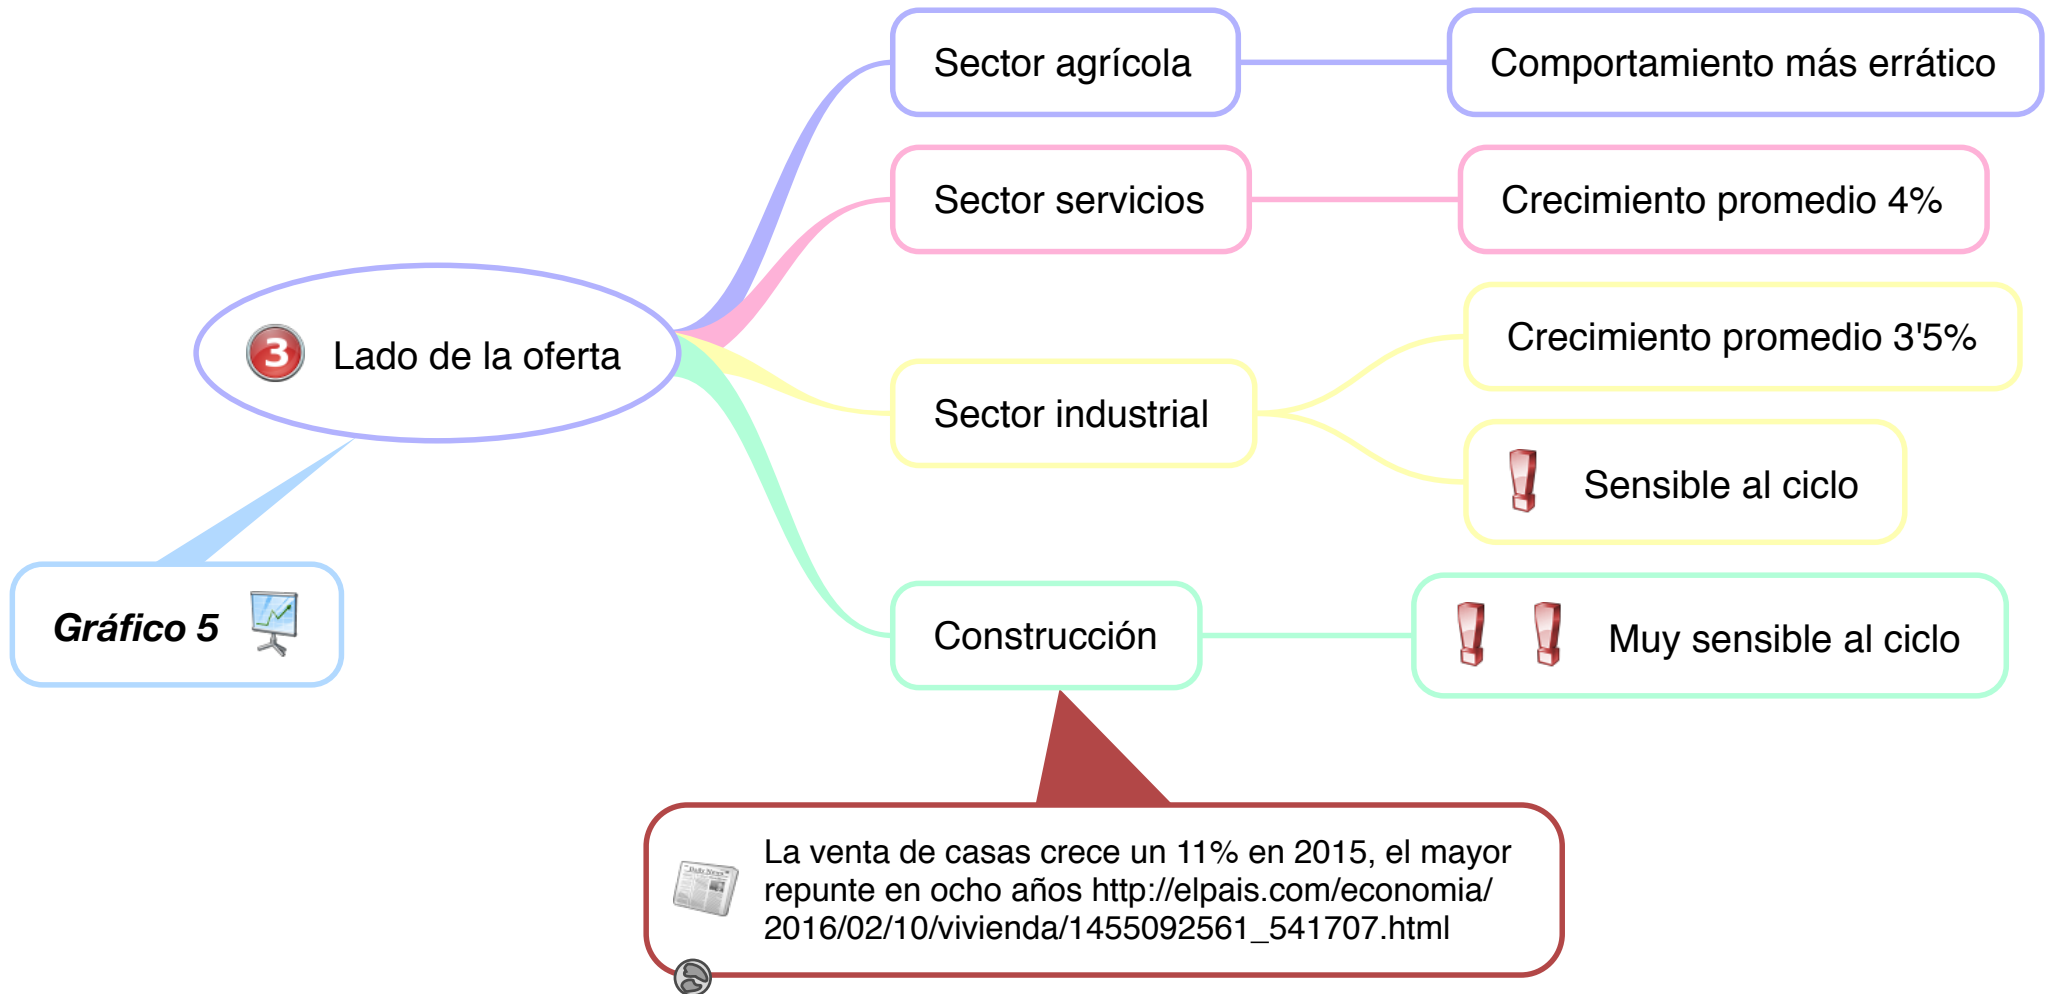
3 Lado de la oferta

Sector agrícola

Comportamiento más errático

Sector servicios

Crecimiento promedio 4%

Sector industrial

Crecimiento promedio 3'5%

Sensible al ciclo

Construcción

Muy sensible al ciclo

Gráfico 5

La venta de casas crece un 11% en 2015, el mayor repunte en ocho años http://elpais.com/economia/2016/02/10/vivienda/1455092561_541707.html